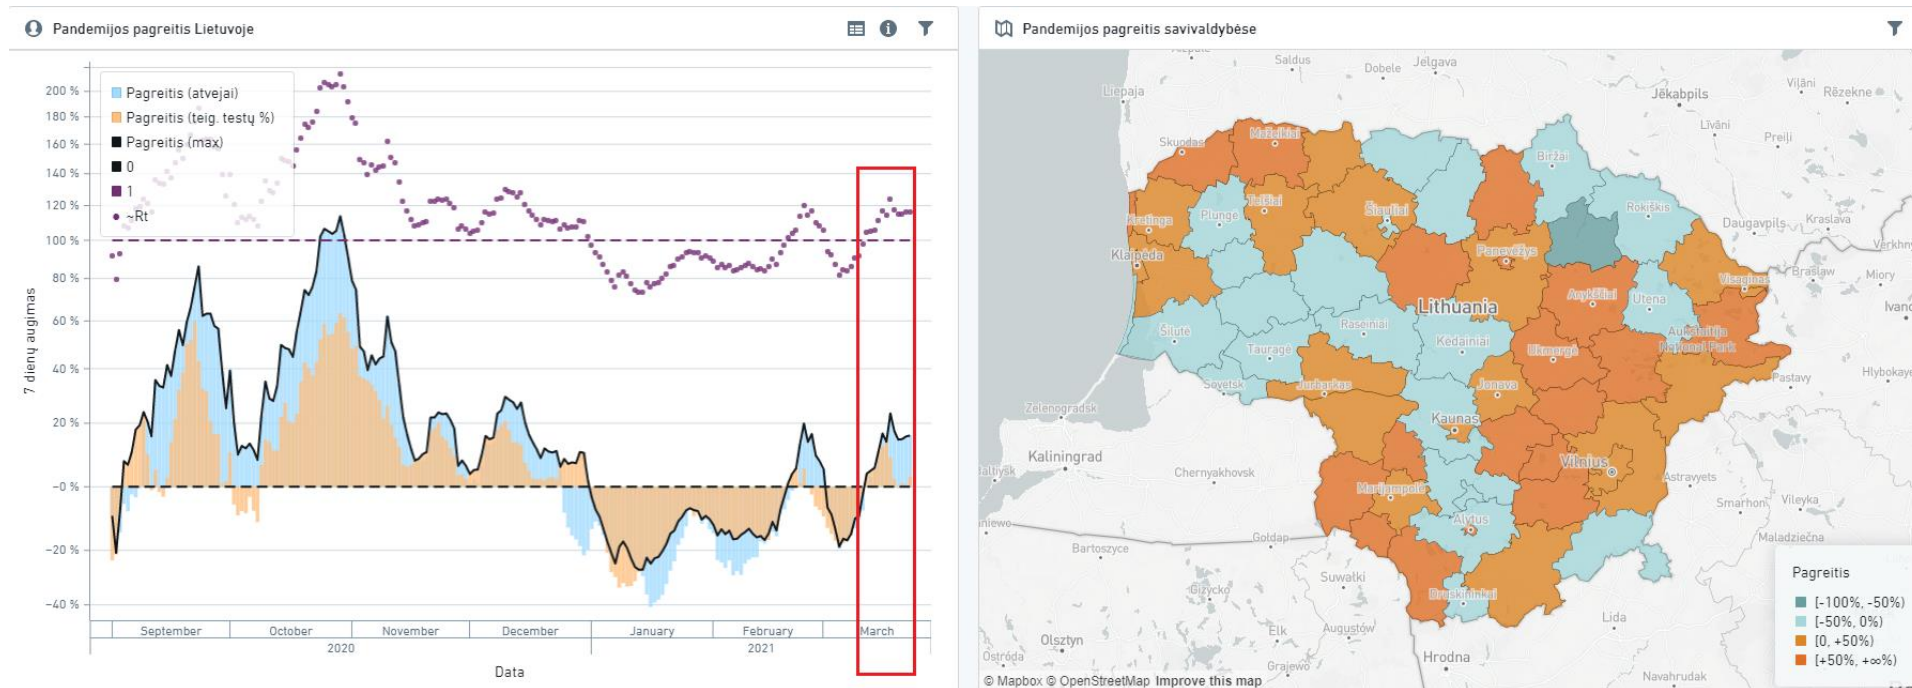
Pandemijos pagreitis Lietuvoje

Pagreitis (atvejai)
Pagreitis (teig. testų %)
Pagreitis (max)
0
1
~Rt

200 %
180 %
160 %
140 %
120 %
100 %
80 %
60 %
40 %
20 %
~0 %
−20 %
−40 %

7 dienų augimas

September
October
November
December
January
February
March
2020
2021
Data

Pandemijos pagreitis savivaldybėse

Saldus
Dobele
Jelgava
Liepaja
Jēkabpils
Vilāni
Rēzekne
Līvāni
Preiļi
Mažeikiai
Skuodas
Biržai
Rokiškis
Daugavpils
Kraslava
Verkhn
Kretinga
Plungė
Telšiai
Šiauliai
Panevėžys
Klaipėda
Braslaw
Miory
Visaginas
Anykščiai
Utena
Ivanc
Lithuania
Šilutė
Raseiniai
Kėdainiai
Aukštaitija National Park
Ukmergė
Tauragė
Jurbarkas
Jonava
Pastavy
Hlybokaye
Sovetsk
Zelenogradsk
Kaunas
Kaliningrad
Vilnius
Chernyakhovsk
Astravyets
Marijampolė
Smarhon
Vileyka
Alytus
Bartoszyce
Goldap
Maladziečna
Suwałki
Giżycko
Druskininkai
Ełk
Augustów
Lida
Olsztyn
Ostróda
Grajewo
Hrodna
Navahrudak

Pagreitis
[-100%, -50%)
[-50%, 0%)
[0, +50%)
[+50%, +∞%)

© Mapbox © OpenStreetMap Improve this map